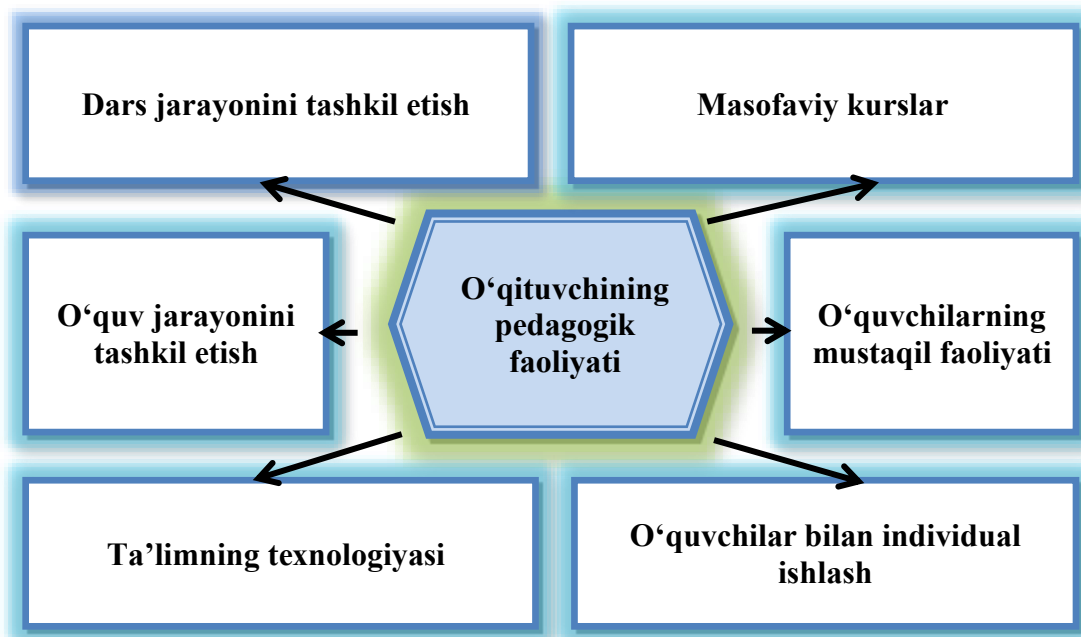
Dars jarayonini tashkil etish

Masofaviy kurslar

O‘quv jarayonini tashkil etish

O‘qituvchining pedagogik faoliyati

O‘quvchilarning mustaqil faoliyati

Ta’limning texnologiyasi

O‘quvchilar bilan individual ishlash